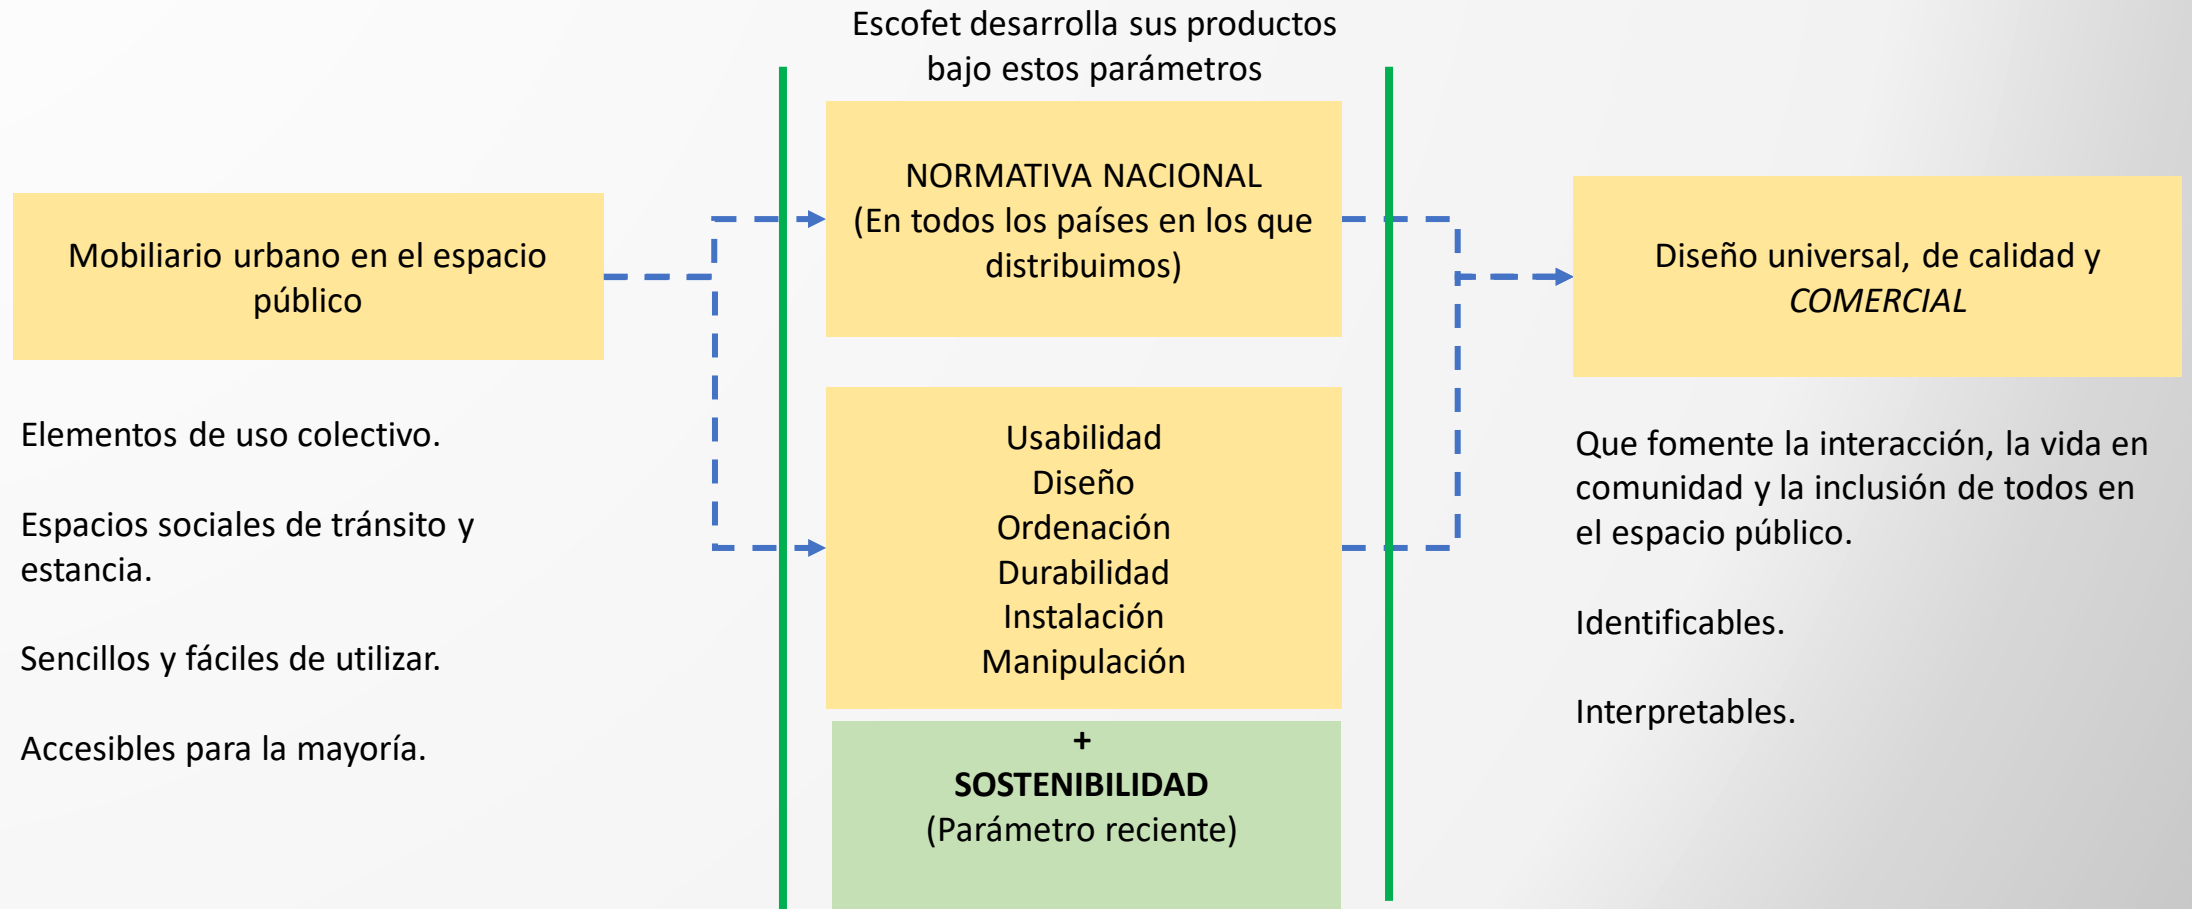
Escofet desarrolla sus productos bajo estos parámetros

Mobiliario urbano en el espacio público

Elementos de uso colectivo.

Espacios sociales de tránsito y estancia.

Sencillos y fáciles de utilizar.

Accesibles para la mayoría.

NORMATIVA NACIONAL
(En todos los países en los que distribuimos)

Usabilidad
Diseño
Ordenación
Durabilidad
Instalación
Manipulación

+
**SOSTENIBILIDAD**
(Parámetro reciente)

Diseño universal, de calidad y *COMERCIAL*

Que fomente la interacción, la vida en comunidad y la inclusión de todos en el espacio público.

Identificables.

Interpretables.